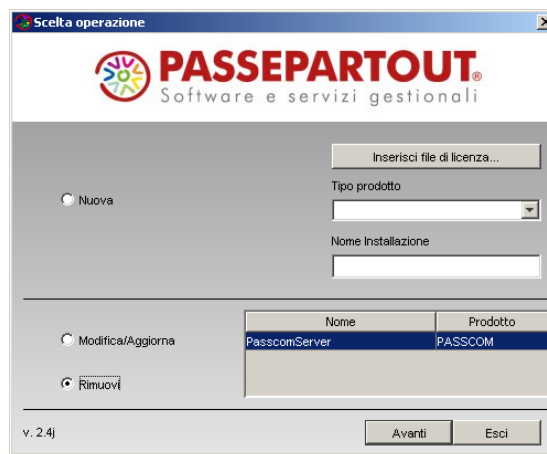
Scelta operazione

PASSEPARTOUT®
Software e servizi gestionali

Inserisci file di licenza...

Tipo prodotto

Nuova

Nome Installazione

Modifica/Aggiorna

| Nome | Prodotto |
|---|---|
| PasscomServer | PASSCOM |

Rimuovi

v. 2.4j

Avanti

Esci